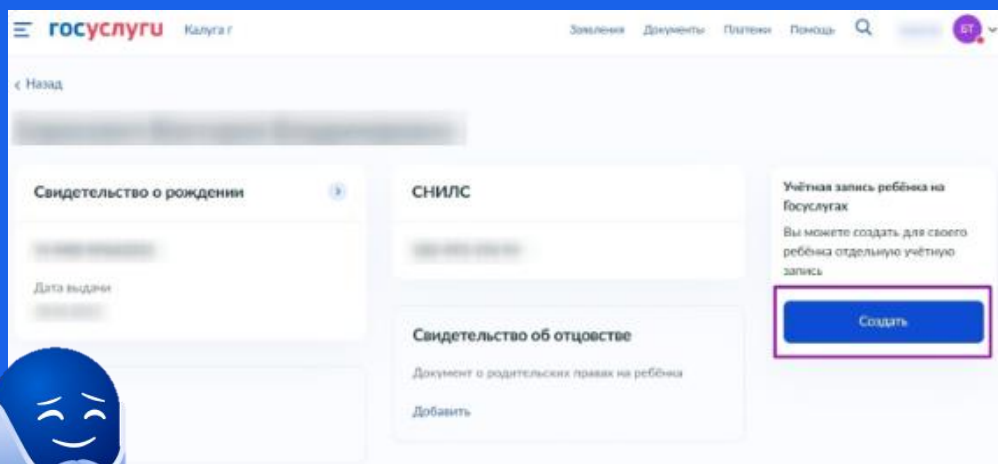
госуслуги Калуга г

Заявления Документы Платежи Помощь

БТ

‹ Назад

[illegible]

Свидетельство о рождении

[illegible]

Дата выдачи

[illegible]

СНИЛС

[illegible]

Свидетельство об отцовстве

Документ о родительских правах на ребёнка

Добавить

Учётная запись ребёнка на Госуслугах

Вы можете создать для своего ребёнка отдельную учётную запись

Создать